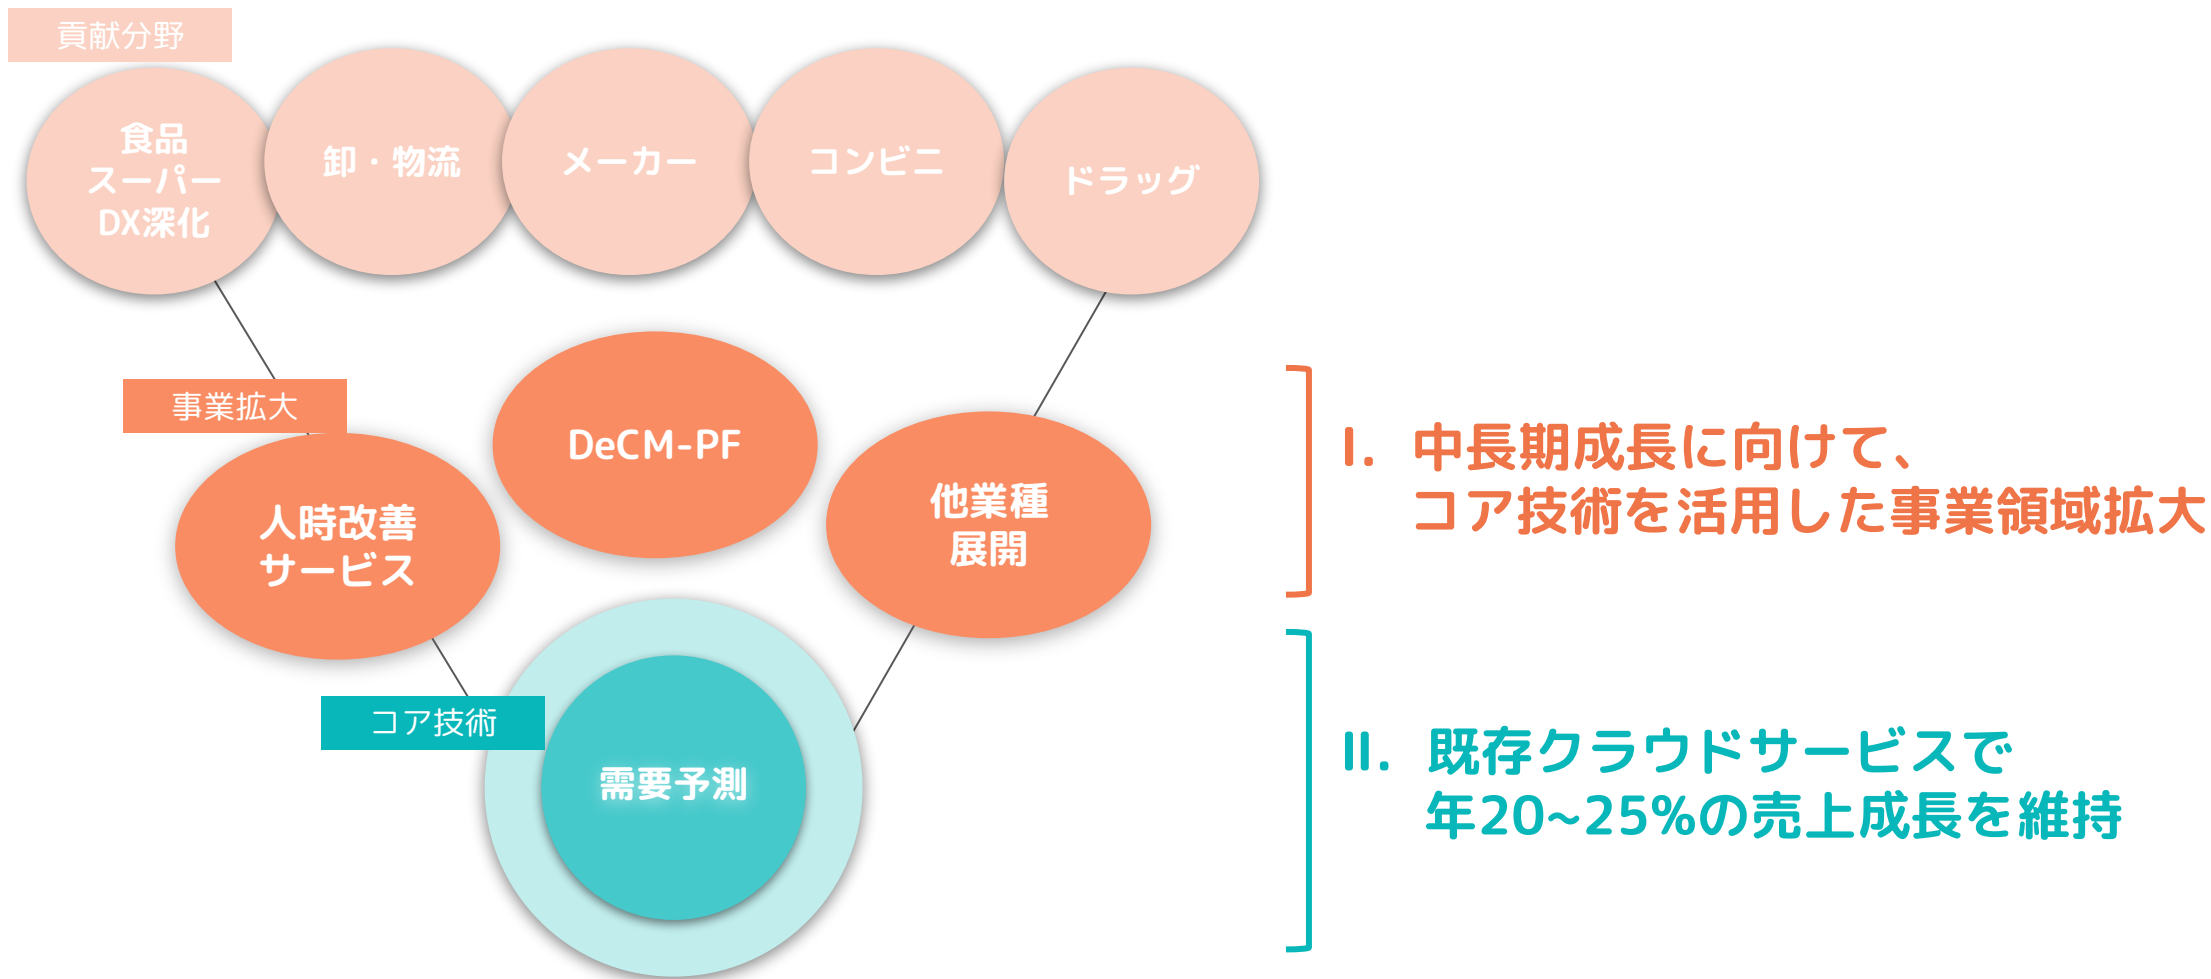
貢献分野

食品
スーパー
DX深化

卸・物流

メーカー

コンビニ

ドラッグ

事業拡大

DeCM-PF

人時改善
サービス

他業種
展開

コア技術

需要予測

I. 中長期成長に向けて、
コア技術を活用した事業領域拡大

II. 既存クラウドサービスで
年20~25%の売上成長を維持